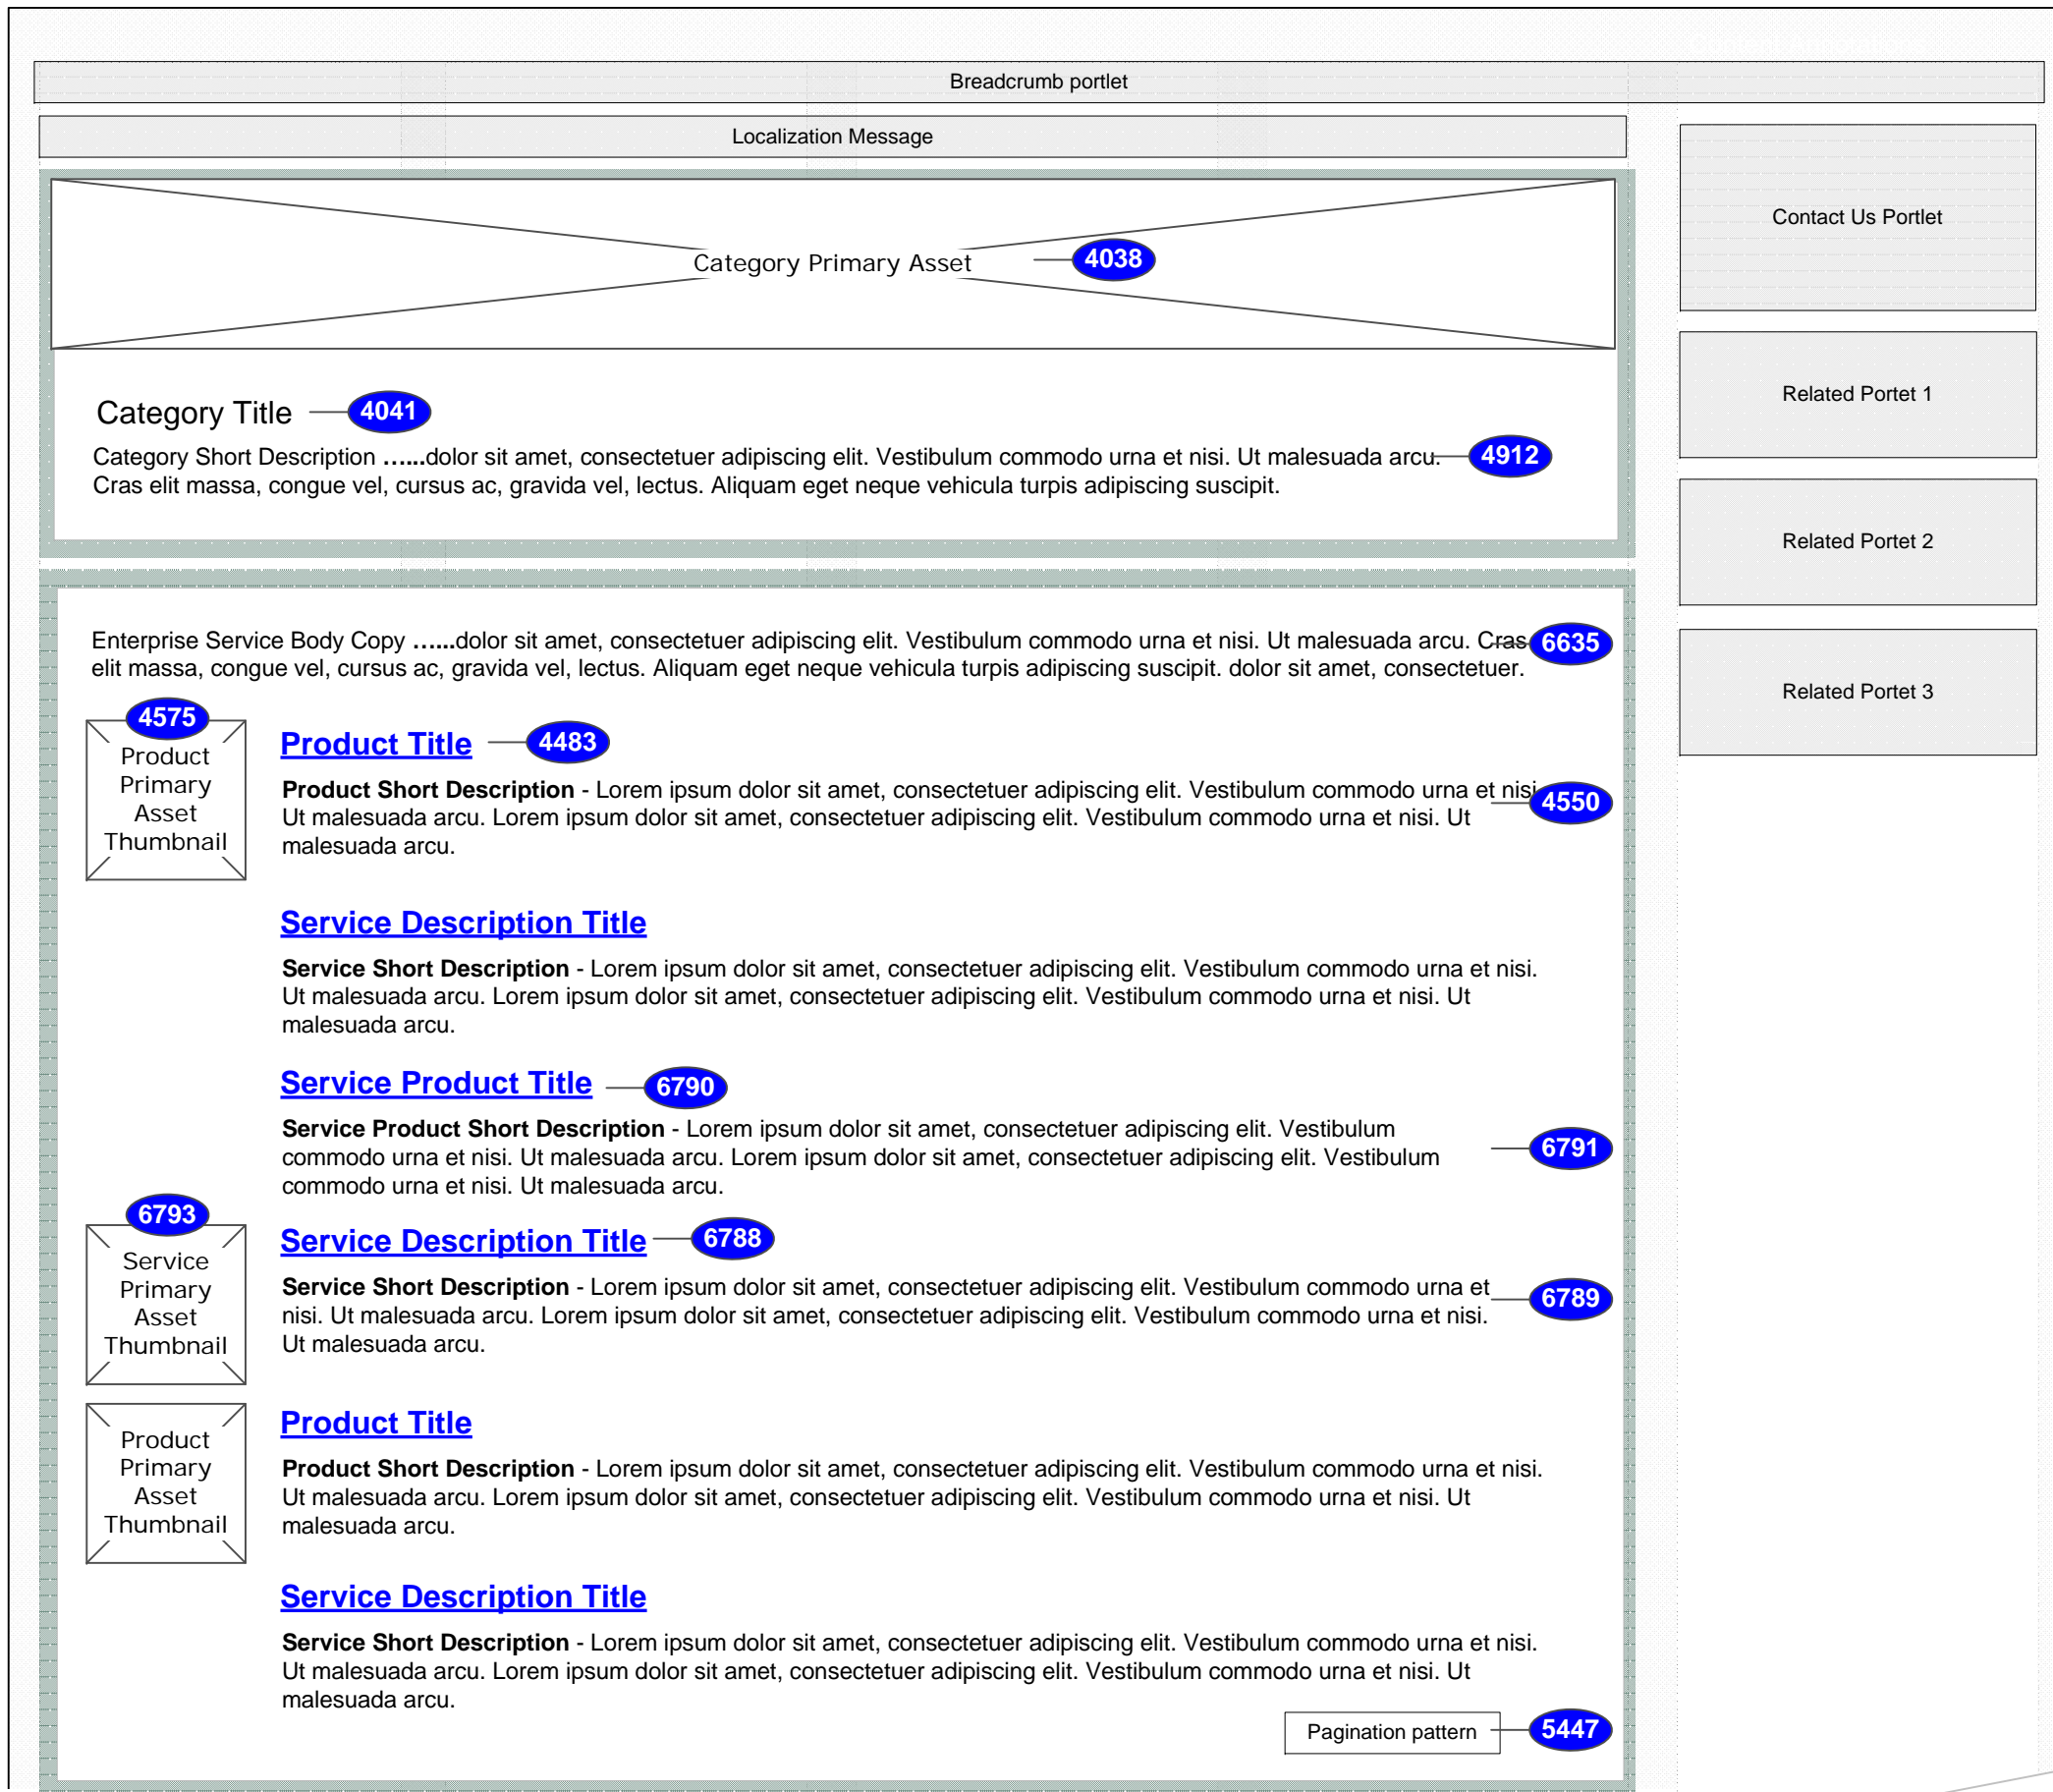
Breadcrumb portlet

Localization Message

Contact Us Portlet

Category Primary Asset 4038

Related Portet 1

Category Title 4041

Category Short Description ……dolor sit amet, consectetuer adipiscing elit. Vestibulum commodo urna et nisi. Ut malesuada arcu. 4912 Cras elit massa, congue vel, cursus ac, gravida vel, lectus. Aliquam eget neque vehicula turpis adipiscing suscipit.

Related Portet 2

Related Portet 3

Enterprise Service Body Copy ……dolor sit amet, consectetuer adipiscing elit. Vestibulum commodo urna et nisi. Ut malesuada arcu. Cras 6635 elit massa, congue vel, cursus ac, gravida vel, lectus. Aliquam eget neque vehicula turpis adipiscing suscipit. dolor sit amet, consectetuer.

4575 Product Primary Asset Thumbnail

Product Title 4483

**Product Short Description** - Lorem ipsum dolor sit amet, consectetuer adipiscing elit. Vestibulum commodo urna et nisi. 4550 Ut malesuada arcu. Lorem ipsum dolor sit amet, consectetuer adipiscing elit. Vestibulum commodo urna et nisi. Ut malesuada arcu.

Service Description Title

**Service Short Description** - Lorem ipsum dolor sit amet, consectetuer adipiscing elit. Vestibulum commodo urna et nisi. Ut malesuada arcu. Lorem ipsum dolor sit amet, consectetuer adipiscing elit. Vestibulum commodo urna et nisi. Ut malesuada arcu.

Service Product Title 6790

**Service Product Short Description** - Lorem ipsum dolor sit amet, consectetuer adipiscing elit. Vestibulum commodo urna et nisi. Ut malesuada arcu. Lorem ipsum dolor sit amet, consectetuer adipiscing elit. Vestibulum commodo urna et nisi. Ut malesuada arcu. 6791

6793 Service Primary Asset Thumbnail

Service Description Title 6788

**Service Short Description** - Lorem ipsum dolor sit amet, consectetuer adipiscing elit. Vestibulum commodo urna et nisi. Ut malesuada arcu. Lorem ipsum dolor sit amet, consectetuer adipiscing elit. Vestibulum commodo urna et nisi. Ut malesuada arcu. 6789

Product Primary Asset Thumbnail

Product Title

**Product Short Description** - Lorem ipsum dolor sit amet, consectetuer adipiscing elit. Vestibulum commodo urna et nisi. Ut malesuada arcu. Lorem ipsum dolor sit amet, consectetuer adipiscing elit. Vestibulum commodo urna et nisi. Ut malesuada arcu.

Service Description Title

**Service Short Description** - Lorem ipsum dolor sit amet, consectetuer adipiscing elit. Vestibulum commodo urna et nisi. Ut malesuada arcu. Lorem ipsum dolor sit amet, consectetuer adipiscing elit. Vestibulum commodo urna et nisi. Ut malesuada arcu.

Pagination pattern 5447